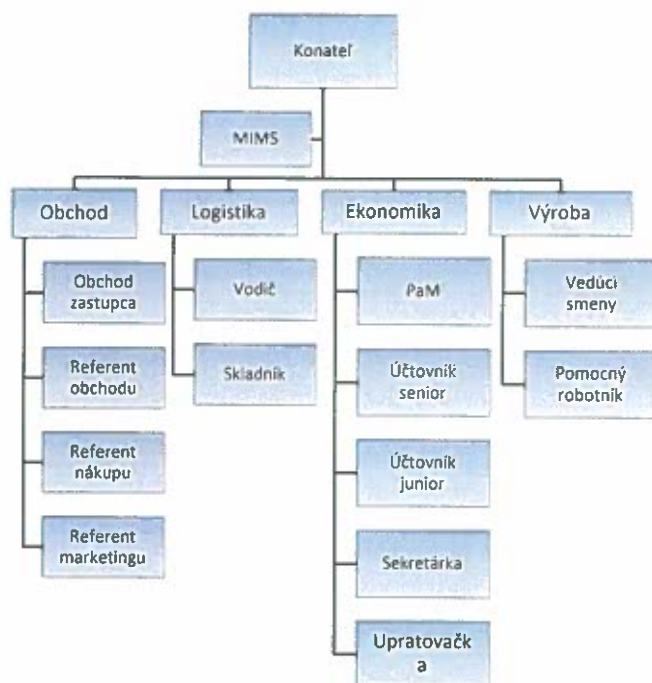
Konateľ

MIMS

Obchod

Obchod zastupca

Referent obchodu

Referent nákupu

Referent marketingu

Logistika

Vodič

Skladník

Ekonomika

PaM

Účtovník senior

Účtovník junior

Sekretárka

Upratovačk a

Výroba

Vedúci smeny

Pomocný robotník